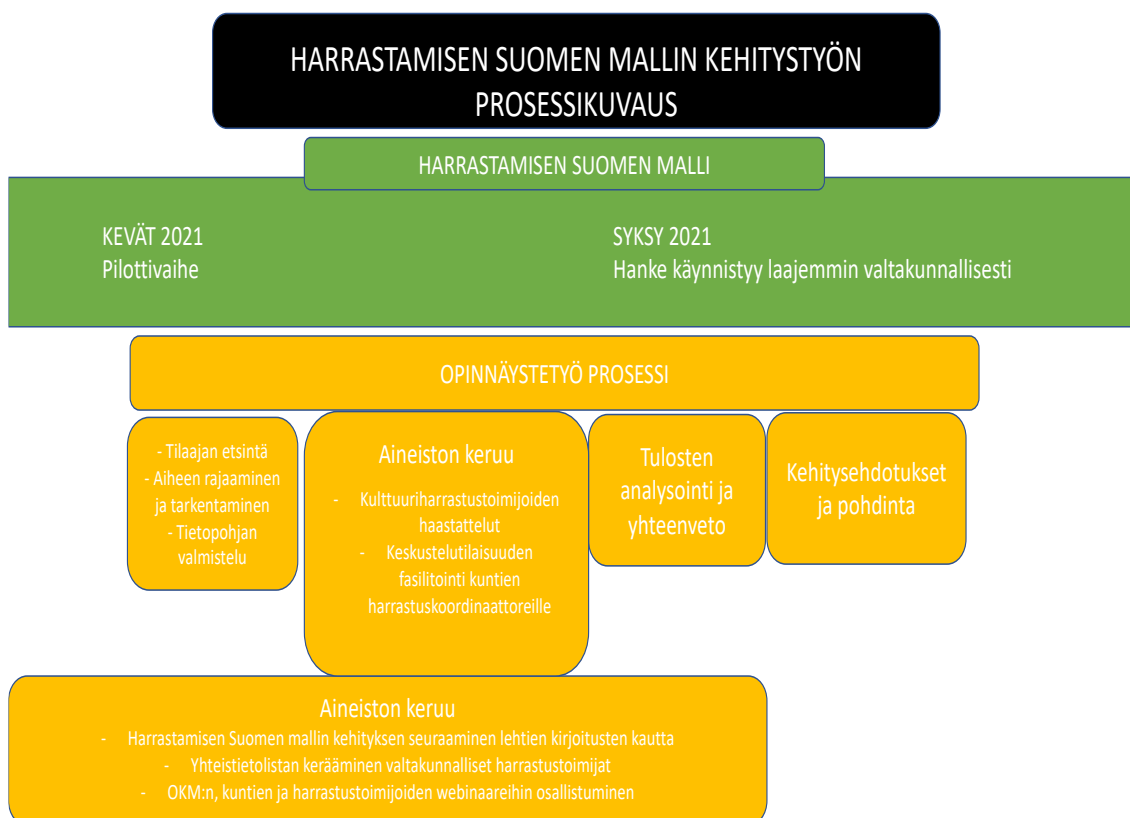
HARRASTAMISEN SUOMEN MALLIN KEHITYSTYÖN PROSESSIKUVAUS

HARRASTAMISEN SUOMEN MALLI

KEVÄT 2021
Pilottivaihe

SYKSY 2021
Hanke käynnistyy laajemmin valtakunnallisesti

OPINNÄYSTETYÖ PROSESSI

- Tilaajan etsintä
- Aiheen rajaaminen ja tarkentaminen
- Tietopohjan valmistelu

Aineiston keruu
- Kulttuuriharrastustoimijoiden haastattelut
- Keskustelutilaisuuden fasilitointi kuntien harrastuskoordinaattoreille

Tulosten analysointi ja yhteenveto

Kehitysehdotukset ja pohdinta

Aineiston keruu
- Harrastamisen Suomen mallin kehityksen seuraaminen lehtien kirjoitusten kautta
- Yhteistietolistan kerääminen valtakunnalliset harrastustoimijat
- OKM:n, kuntien ja harrastustoimijoiden webinaareihin osallistuminen